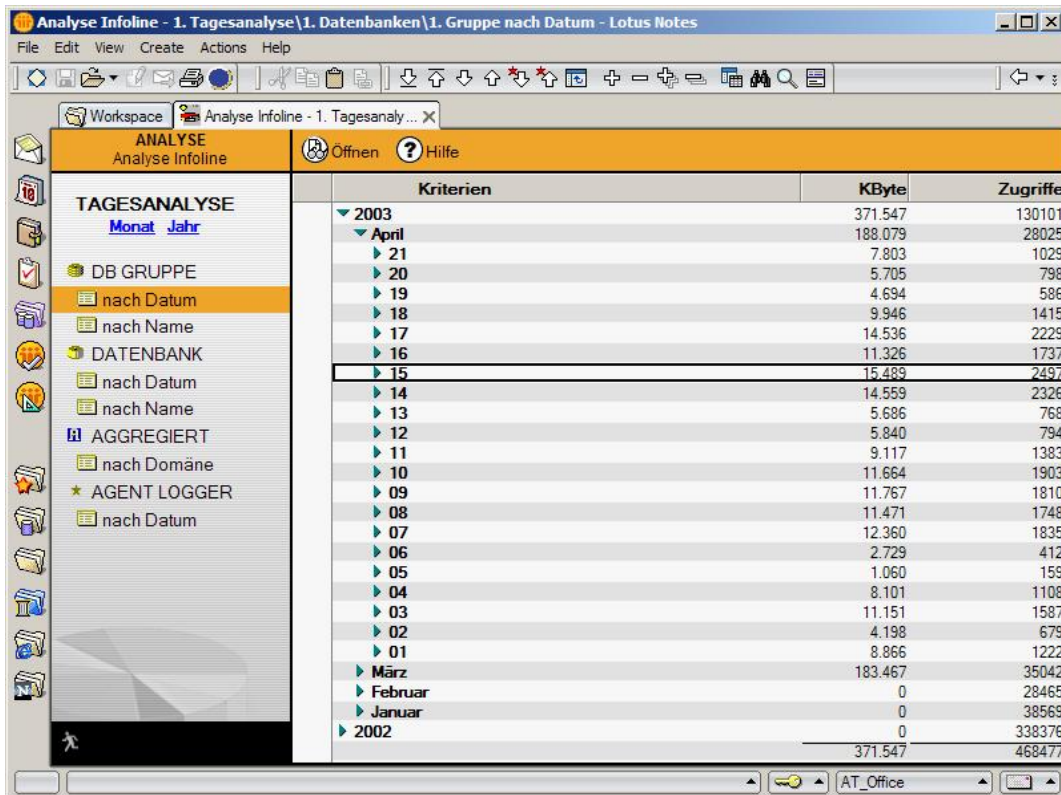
Analyse Infoline - 1. Tagesanalyse\1. Datenbanken\1. Gruppe nach Datum - Lotus Notes

File Edit View Create Actions Help

Workspace | Analyse Infoline - 1. Tagesanaly...

ANALYSE
Analyse Infoline

Öffnen Hilfe

TAGESANALYSE
Monat Jahr

DB GRUPPE
nach Datum
nach Name
DATENBANK
nach Datum
nach Name
AGGREGIERT
nach Domäne
AGENT LOGGER
nach Datum

| Kriterien | KByte | Zugriffe |
|---|---|---|
| 2003 | 371.547 | 130101 |
| April | 188.079 | 28025 |
| 21 | 7.803 | 1029 |
| 20 | 5.705 | 798 |
| 19 | 4.694 | 586 |
| 18 | 9.946 | 1415 |
| 17 | 14.536 | 2229 |
| 16 | 11.326 | 1737 |
| 15 | 15.489 | 2497 |
| 14 | 14.559 | 2326 |
| 13 | 5.686 | 768 |
| 12 | 5.840 | 794 |
| 11 | 9.117 | 1383 |
| 10 | 11.664 | 1903 |
| 09 | 11.767 | 1810 |
| 08 | 11.471 | 1748 |
| 07 | 12.360 | 1835 |
| 06 | 2.729 | 412 |
| 05 | 1.060 | 159 |
| 04 | 8.101 | 1108 |
| 03 | 11.151 | 1587 |
| 02 | 4.198 | 679 |
| 01 | 8.866 | 1222 |
| März | 183.467 | 35042 |
| Februar | 0 | 28465 |
| Januar | 0 | 38569 |
| 2002 | 0 | 338376 |
| | 371.547 | 468477 |

AT_Office